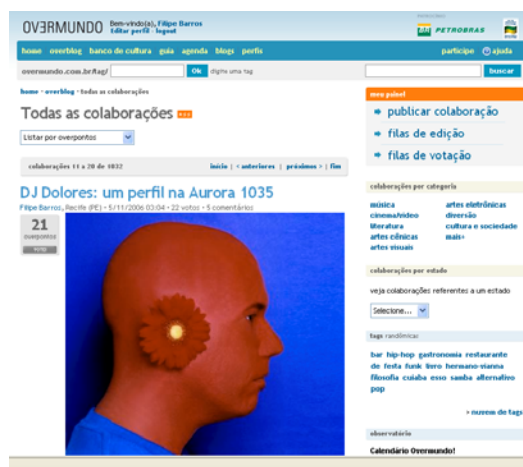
OVERMUNDO Bem-vindo(a), Filipe Barros
Editar perfil · logout

PATROCÍNIO PETROBRAS

home overblog banco de cultura guia agenda blogs perfis

participe ajuda

overmundo.com.br/tag/ Ok digite uma tag

buscar

home » overblog » todas as colaborações

Todas as colaborações

Listar por overpontos

colaborações 11 a 20 de 1032

início | < anteriores | próximos > | fim

DJ Dolores: um perfil na Aurora 1035

Filipe Barros, Recife (PE) · 5/11/2006 03:04 · 22 votos · 5 comentários

21
overpontos
vote

meu painel

publicar colaboração

filas de edição

filas de votação

colaborações por categoria

música
cinema/vídeo
literatura
artes cênicas
artes visuais

artes eletrônicas
diversão
cultura e sociedade
mais»

colaborações por estado

veja colaborações referentes a um estado

Selecione...

tags randômicas

bar hip-hop gastronomia restaurante de festa funk livro hermano-vianna filosofia cuiaba esso samba alternativo pop

» nuvem de tags

observatório

Calendário Overmundo!